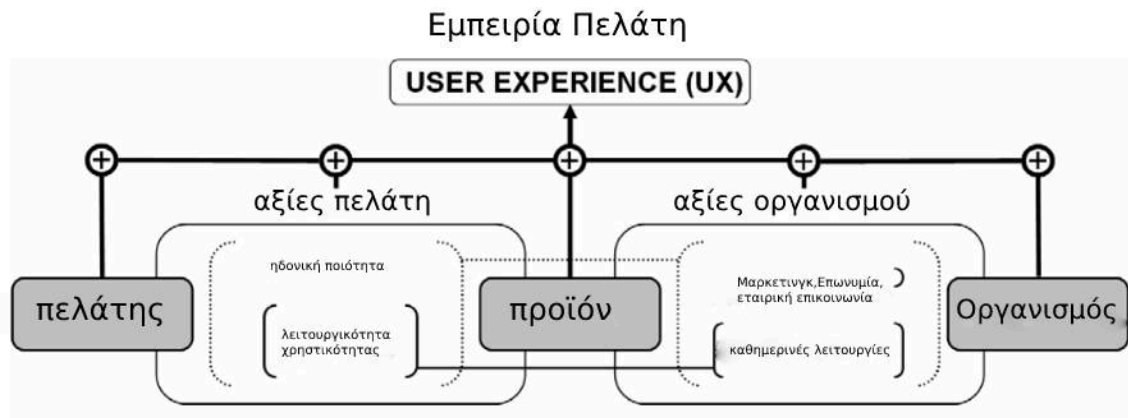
Εμπειρία Πελάτη

USER EXPERIENCE (UX)

αξίες πελάτη

αξίες οργανισμού

πελάτης

ηδονική ποιότητα

λειτουργικότητα χρηστικότητας

προϊόν

Μαρκετινγκ,Επωνυμία, εταιρική επικοινωνία

καθημερινές λειτουργίες

Οργανισμός